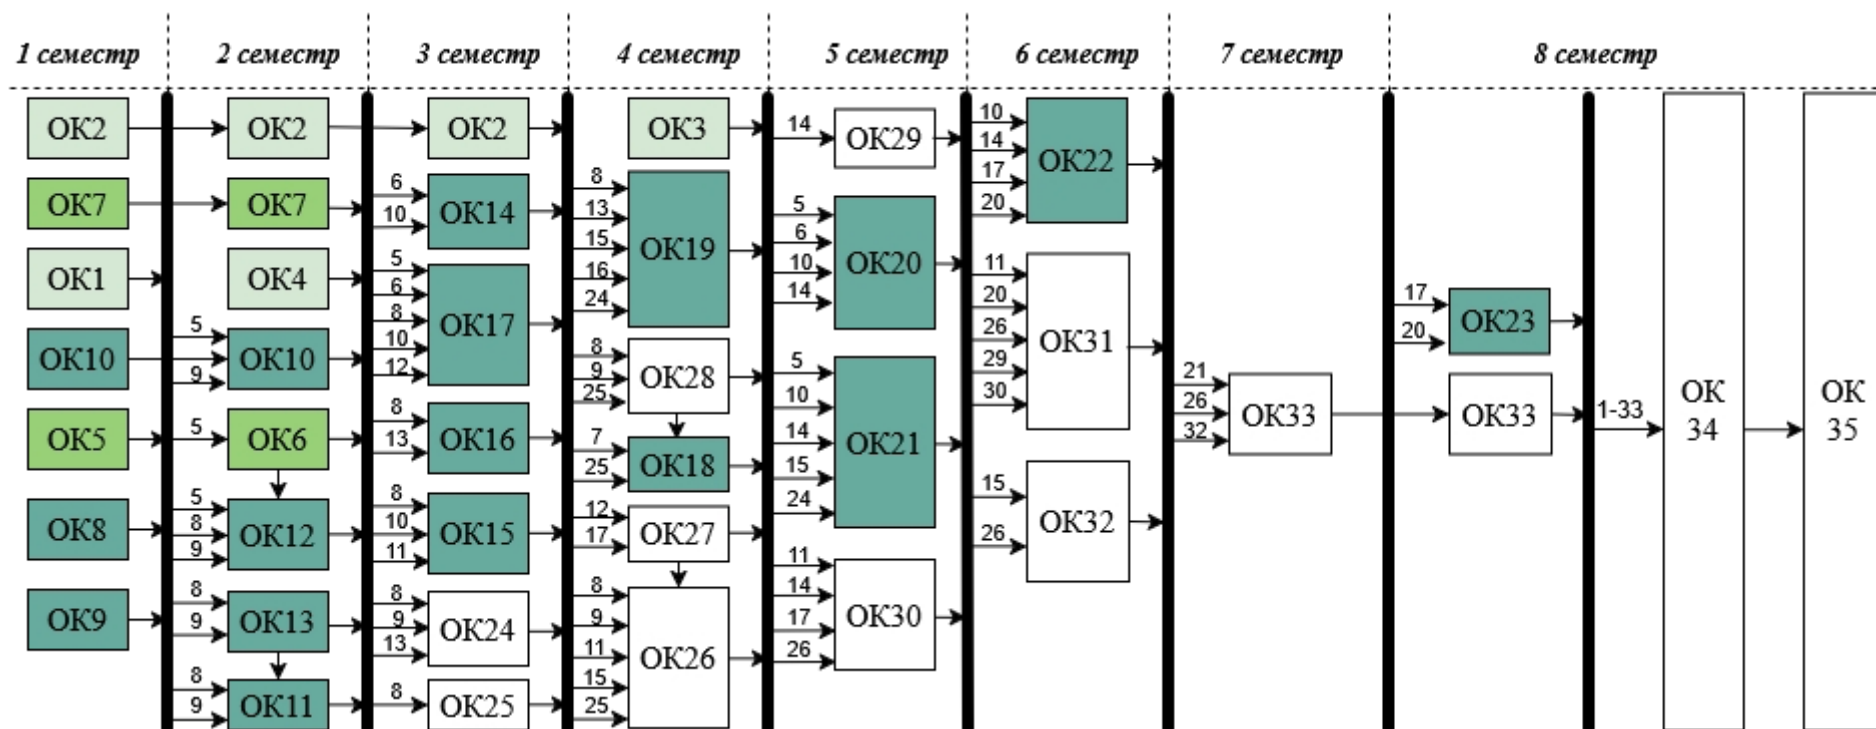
1 семестр 2 семестр 3 семестр 4 семестр 5 семестр 6 семестр 7 семестр 8 семестр

ОК2
ОК7
ОК1
ОК10
ОК5
ОК8
ОК9

ОК2
ОК7
ОК4
5 9 ОК10
5 ОК6
5 8 9 ОК12
8 9 ОК13
8 9 ОК11

ОК2
6 10 ОК14
5 6 8 10 12 ОК17
8 13 ОК16
8 10 11 ОК15
8 9 13 ОК24
8 ОК25

ОК3
8 13 15 16 24 ОК19
8 9 25 ОК28
7 25 ОК18
12 17 ОК27
8 9 11 15 25 ОК26

14 ОК29
5 6 10 14 ОК20
5 10 14 15 24 ОК21
11 14 17 26 ОК30

10 14 17 20 ОК22
11 20 26 29 30 ОК31
15 26 ОК32

21 26 32 ОК33

17 20 ОК23
ОК33
1-33 ОК 34
ОК 35